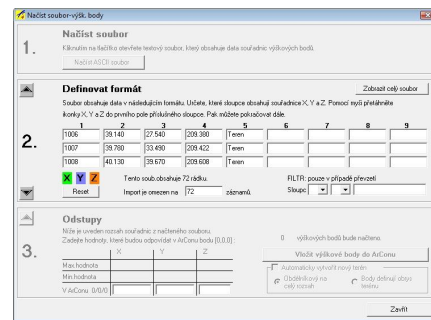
Načíst soubor-výšk. body

1.
Načíst soubor
Kliknutím na tlačítko otevřete textový soubor, který obsahuje data souřadnic výškových bodů.
Načíst ASCII soubor

2.
Definovat formát
Zobrazit celý soubor
Soubor obsahuje data v následujícím formátu. Určete, které sloupce obsahují souřadnice X, Y a Z. Pomocí myši přetáhněte ikonky X, Y a Z do prvního pole příslušného sloupce. Pak můžete pokračovat dále.

| 1 | 2 | 3 | 4 | 5 | 6 | 7 | 8 | 9 |
|---|---|---|---|---|---|---|---|---|
| 1006 | 39.140 | 27.540 | 209.300 | Teren | | | | |
| 1007 | 39.780 | 33.490 | 209.422 | Teren | | | | |
| 1008 | 40.130 | 39.670 | 209.608 | Teren | | | | |

X Y Z
Reset
Tento soub.obsahuje 72 řádků.
Import je omezen na 72 záznamů.
FILTR: pouze v případě převzetí
Sloupec

3.
Odstupy
Níže je uveden rozsah souřadnic z načteného souboru.
Zadejte hodnoty, které budou odpovídat v AriConu bodu [0,0,0]:

| | X | Y | Z |
|---|---|---|---|
| Max.hodnota | | | |
| Min.hodnota | | | |
| V ArConu [0/0/0] | | | |

0 výškových bodů bude načteno.
Vložit výškové body do ArConu
Automaticky vytvořit nový terén
Obdélníkový na celý rozsah
Body definují obrys terénu

Zavřít